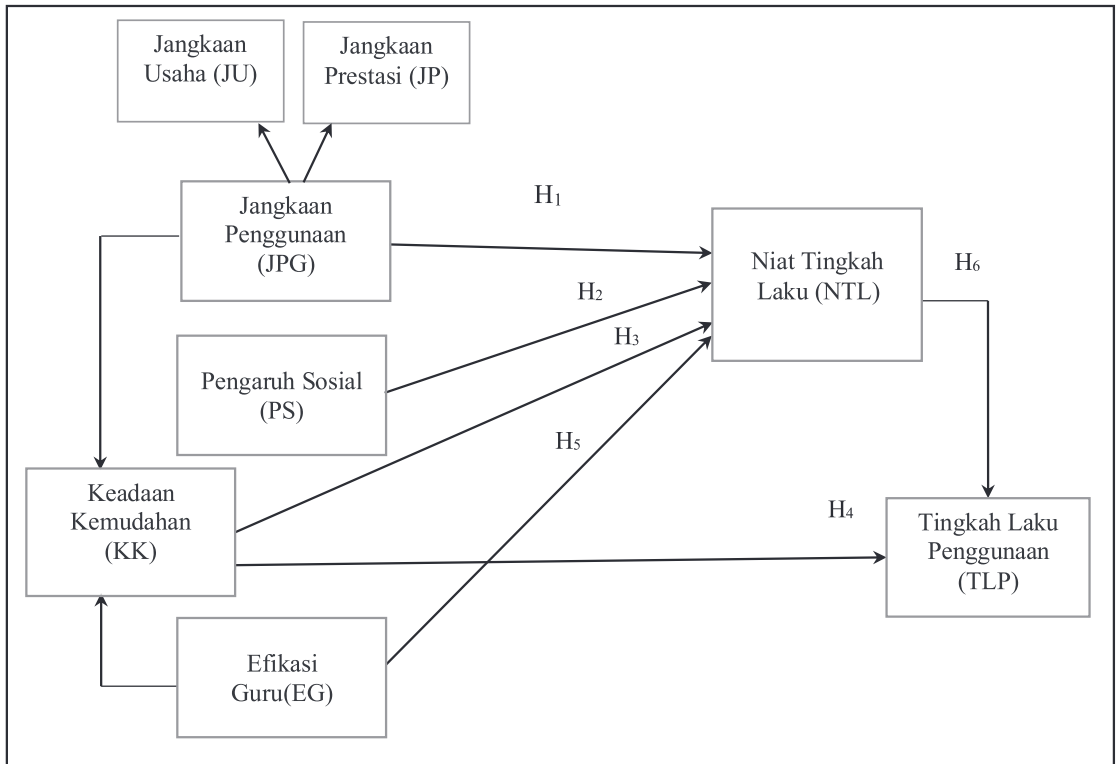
Jangkaan Usaha (JU)

Jangkaan Prestasi (JP)

Jangkaan Penggunaan (JPG)

$H_1$

Niat Tingkah Laku (NTL)

$H_6$

$H_2$

$H_3$

Pengaruh Sosial (PS)

$H_5$

Keadaan Kemudahan (KK)

$H_4$

Tingkah Laku Penggunaan (TLP)

Efikasi Guru(EG)